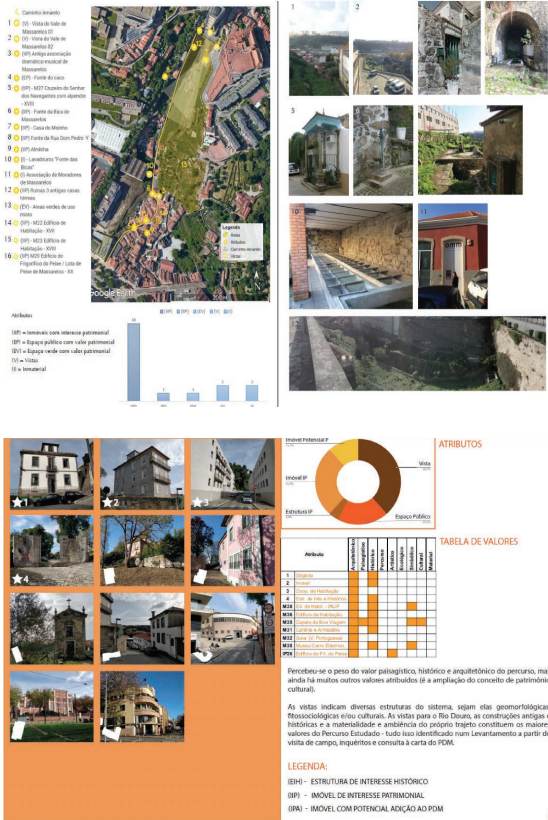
Caminho Amanto

1 (V) - Vista do Vale de Massarelos 01
2 (V) - Vista do Vale de Massarelos 02
3 (IIP) Antiga associação dramático musical de Massarelos
4 (EP) - Fonte do caco
5 (IIP) - M37 Cruzeiro do Senhor dos Navegantes com alpendre - XVIII
6 (EP) - Fonte da Bica de Massarelos
7 (IIP) - Casa do Moinho
8 (IIP) Fonte da Rua Dom Pedro V
9 (IIP) Alminha
10 (I) - Lavadouros "Fonte das Bicas"
11 (I) Associação de Moradores de Massarelos
12 (IIP) Ruínas 3 antigas casas rurais
13 (EV) - Áreas verdes de uso misto
14 (IIP) - M22 Edifício de Habitação - XVII
15 (IIP) - M23 Edifício de Habitação - XVIII
16 (IIP) M28 Edifício do Frigorífico do Peixe / Lota de Peixe de Massarelos - XX

Legenda
Áreas
Atributos
Caminho Amanto
Vistas

Google Earth

Atributos

(IIP) = Imóveis com interesse patrimonial
(EP) = Espaço público com valor patrimonial
(EV) = Espaço verde com valor patrimonial
(V) = Vistas
(I) = Imaterial

1 2 5 6 7 8 10 11

1 2 3 4

ATRIBUTOS

Imóvel Potencial P
Vista
Imóvel IP
Estrutura IP
Espaço Público

TABELA DE VALORES

| | Atributo | Arquitetônico | Paisagístico | Histórico | Percurso | Artístico | Ecológico | Simbólico | Cultural | Material |
|---|---|---|---|---|---|---|---|---|---|---|
| 1 | Singela | | | | | | | | | |
| 2 | Imóvel | | | | | | | | | |
| 3 | Comp. de Habitação | | | | | | | | | |
| 4 | Est. de não e Histórico | | | | | | | | | |
| M28 | Ed. de Habit. - PAJP | | | | | | | | | |
| M36 | Edifício de Habitação | | | | | | | | | |
| M33 | Capela da Boa Viagem | | | | | | | | | |
| M31 | Caminho e Alminha | | | | | | | | | |
| M22 | Casa Jr. Portuguesa | | | | | | | | | |
| M28 | Museu Carro Eléctrico | | | | | | | | | |
| IP06 | Edifício do Frit. de Peixe | | | | | | | | | |

Percebe-se o peso do valor paisagístico, histórico e arquitetônico do percurso, ma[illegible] ainda há muitos outros valores atribuídos (é a ampliação do conceito de patrimôni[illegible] cultural).

As vistas indicam diversas estruturas do sistema, sejam elas geomorfológicas fitossociológicas e/ou culturais. As vistas para o Rio Douro, as construções antigas históricas e a materialidade e ambiência do próprio trajeto constituem os maiore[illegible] valores do Percurso Estudado - tudo isso identificado num Levantamento a partir d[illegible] visita de campo, inquéritos e consulta à carta do PDM.

LEGENDA:
(EIH) - ESTRUTURA DE INTERESSE HISTÓRICO
(IIP) - IMÓVEL DE INTERESSE PATRIMONIAL
(IPA) - IMÓVEL COM POTENCIAL ADIÇÃO AO PDM